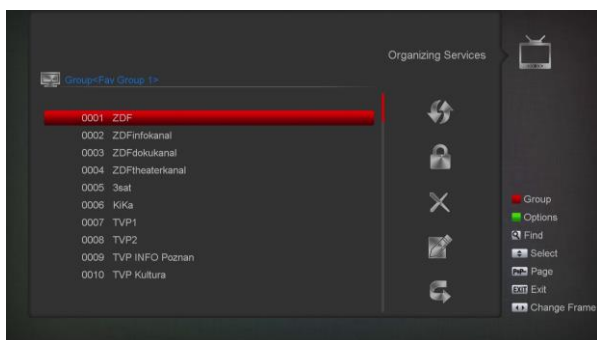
Organizing Services

Group<Fav Group 1>

0001 ZDF
0002 ZDFinfokanal
0003 ZDFdokukanal
0004 ZDFtheaterkanal
0005 3sat
0006 KiKa
0007 TVP1
0008 TVP2
0009 TVP INFO Poznan
0010 TVP Kultura

Group
Options
Find
Select
Page
EXIT Exit
Change Frame